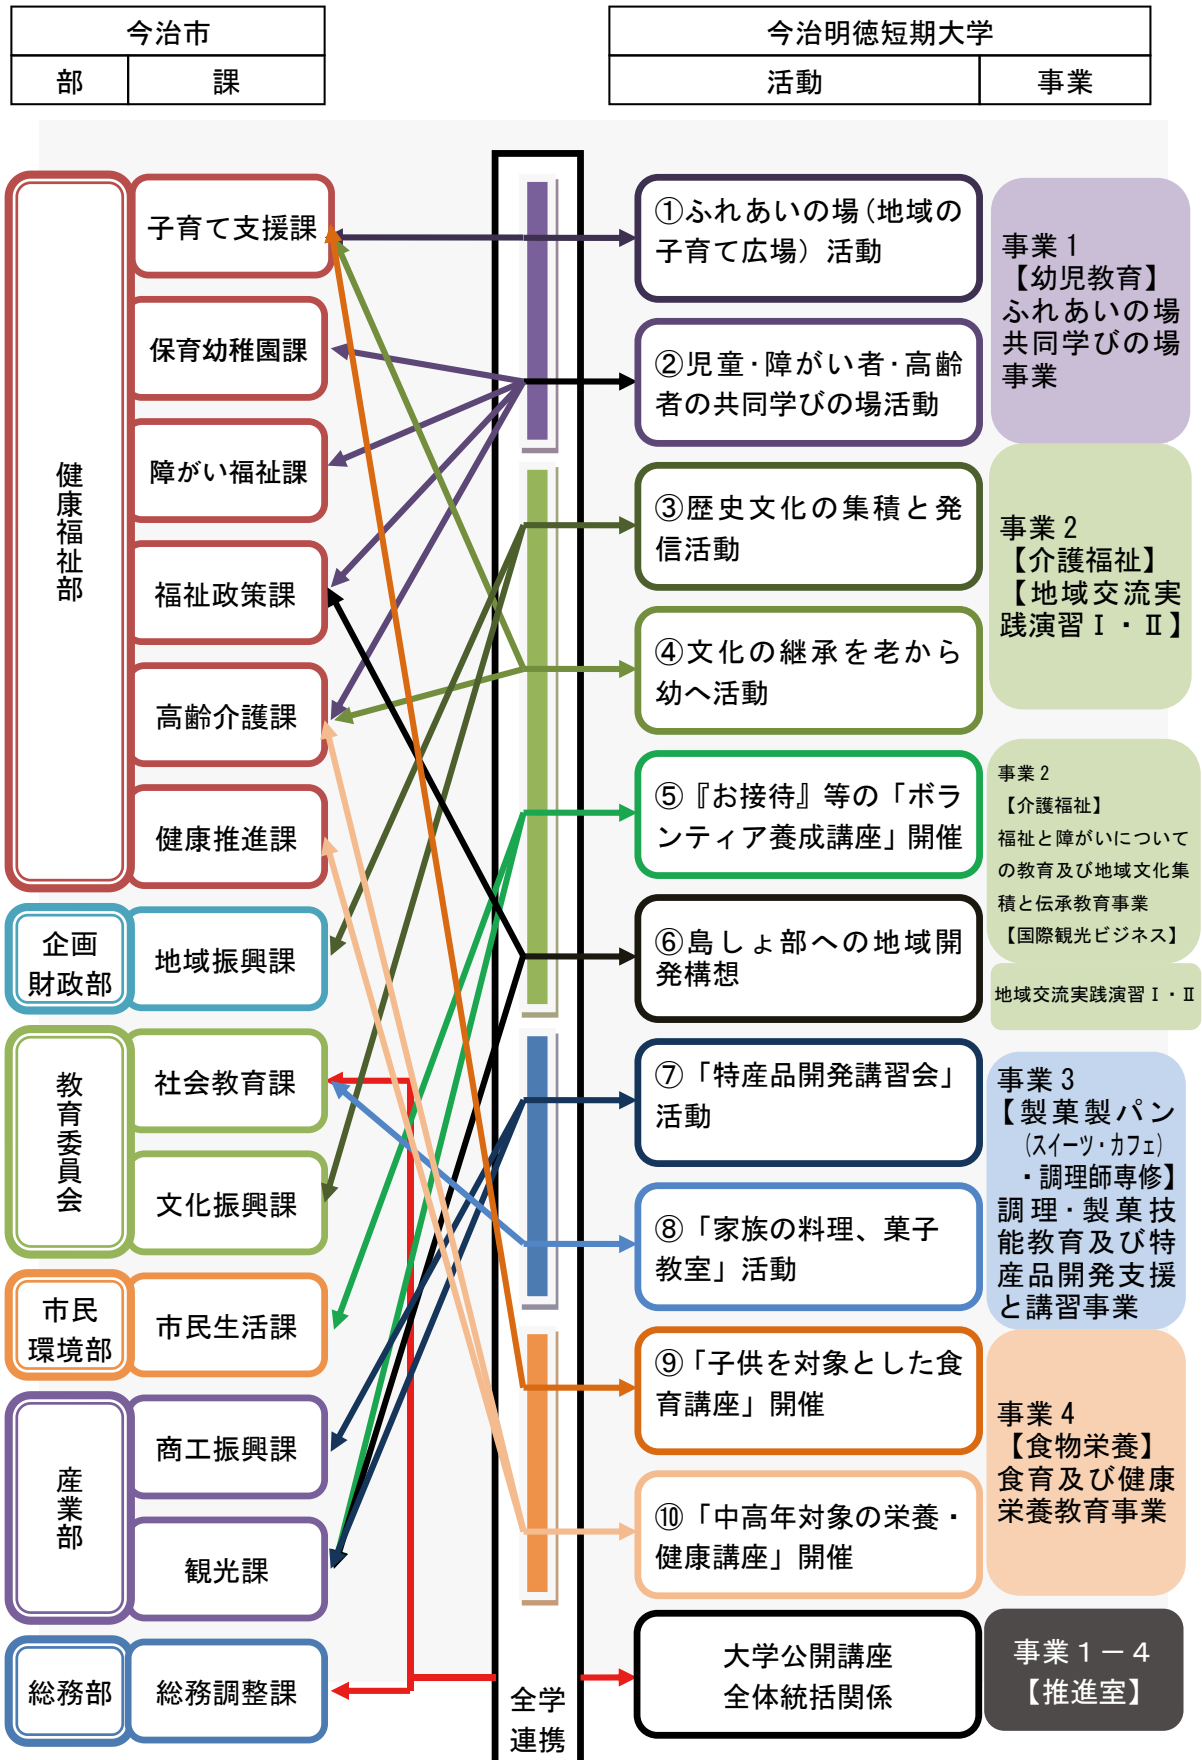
| 今治市 | |
|---|---|
| 部 | 課 |

| 今治明徳短期大学 | |
|---|---|
| 活動 | 事業 |

健康福祉部

子育て支援課

保育幼稚園課

障がい福祉課

福祉政策課

高齢介護課

健康推進課

企画財政部

地域振興課

教育委員会

社会教育課

文化振興課

市民環境部

市民生活課

産業部

商工振興課

観光課

総務部

総務調整課

全学連携

①ふれあいの場（地域の子育て広場）活動

②児童·障がい者·高齢者の共同学びの場活動

③歴史文化の集積と発信活動

④文化の継承を老から幼へ活動

⑤『お接待』等の「ボランティア養成講座」開催

⑥島しょ部への地域開発構想

⑦「特産品開発講習会」活動

⑧「家族の料理、菓子教室」活動

⑨「子供を対象とした食育講座」開催

⑩「中高年対象の栄養・健康講座」開催

大学公開講座
全体統括関係

事業 1
【幼児教育】
ふれあいの場
共同学びの場
事業

事業 2
【介護福祉】
【地域交流実践演習Ⅰ・Ⅱ】

事業 2
【介護福祉】
福祉と障がいについての教育及び地域文化集積と伝承教育事業
【国際観光ビジネス】

地域交流実践演習Ⅰ・Ⅱ

事業 3
【製菓製パン（スイーツ·カフェ）·調理師専修】
調理·製菓技能教育及び特産品開発支援と講習事業

事業 4
【食物栄養】
食育及び健康栄養教育事業

事業 1 ― 4
【推進室】